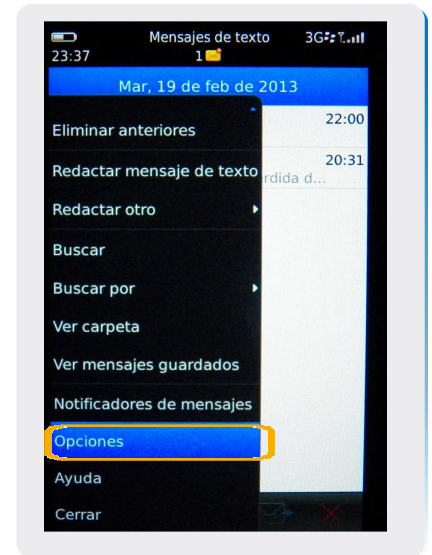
23:37
Mensajes de texto
1
3G

Mar, 19 de feb de 2013

22:00
20:31
rdida d...

Eliminar anteriores
Redactar mensaje de texto
Redactar otro
Buscar
Buscar por
Ver carpeta
Ver mensajes guardados
Notificadores de mensajes
Opciones
Ayuda
Cerrar